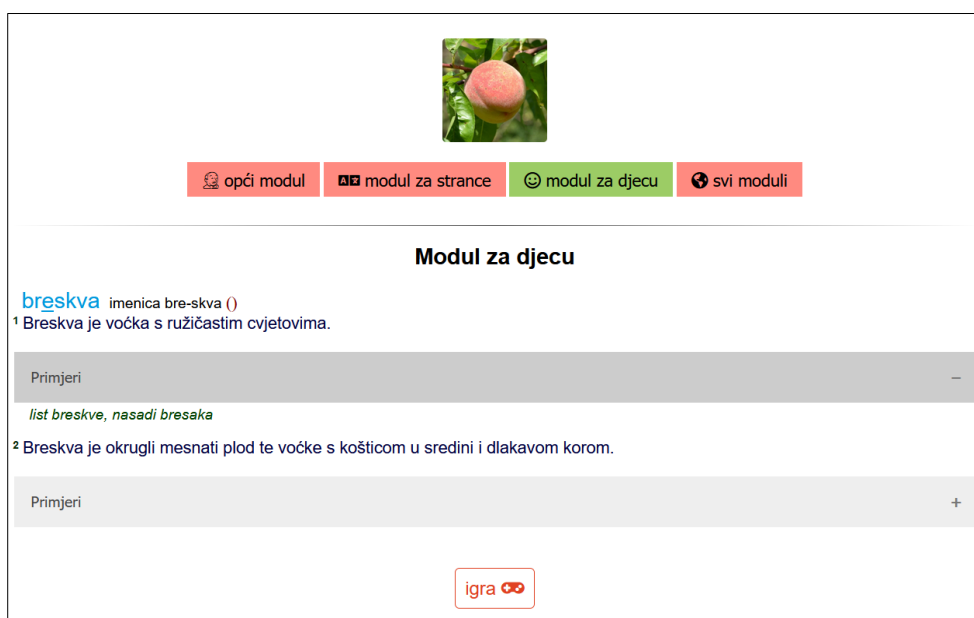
opći modul | modul za strance | modul za djecu | svi moduli

Modul za djecu

breskva imenica bre-skva ()

¹ Breskva je voćka s ružičastim cvjetovima.

Primjeri –

list breskve, nasadi bresaka

² Breskva je okrugli mesnati plod te voćke s košticom u sredini i dlakavom korom.

Primjeri +

igra